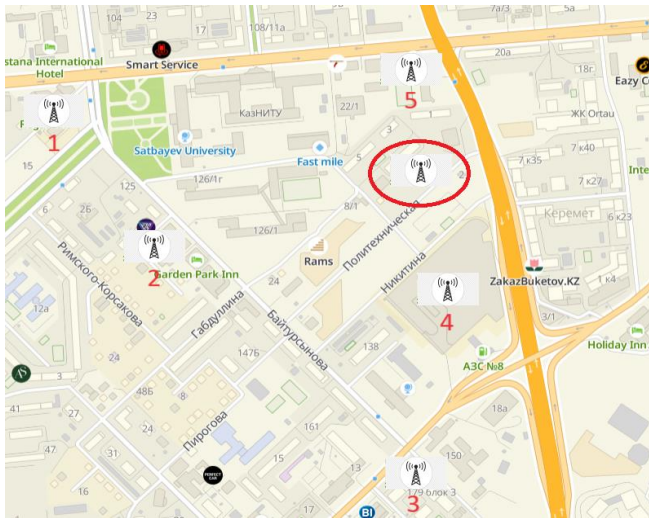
104
23
17
108/11а
7а/3
stana International Hotel
Smart Service
7
20а
Eazy C
5
22/1
ЖК Ortau
КазНИТУ
1
Satbayev University
Fast mile
7 к35
7 к40
Inte
126/1г
3
2
7 к27
125
8/1
Керемет
6 к23
6
26
126/1
Политехническая
Rams
Garden Park Inn
2
Никитина
ZakazBuketov.KZ
Римского-Корсакова
24
4
1 к4
12а
Габдуллина
3/1
Байтурсынова
Holiday Inn
138
147б
24
АЗС №8
3
486
8
18а
41
27
24
Пирогова
161
47
31
15
13
150
16
179 блок 3
3